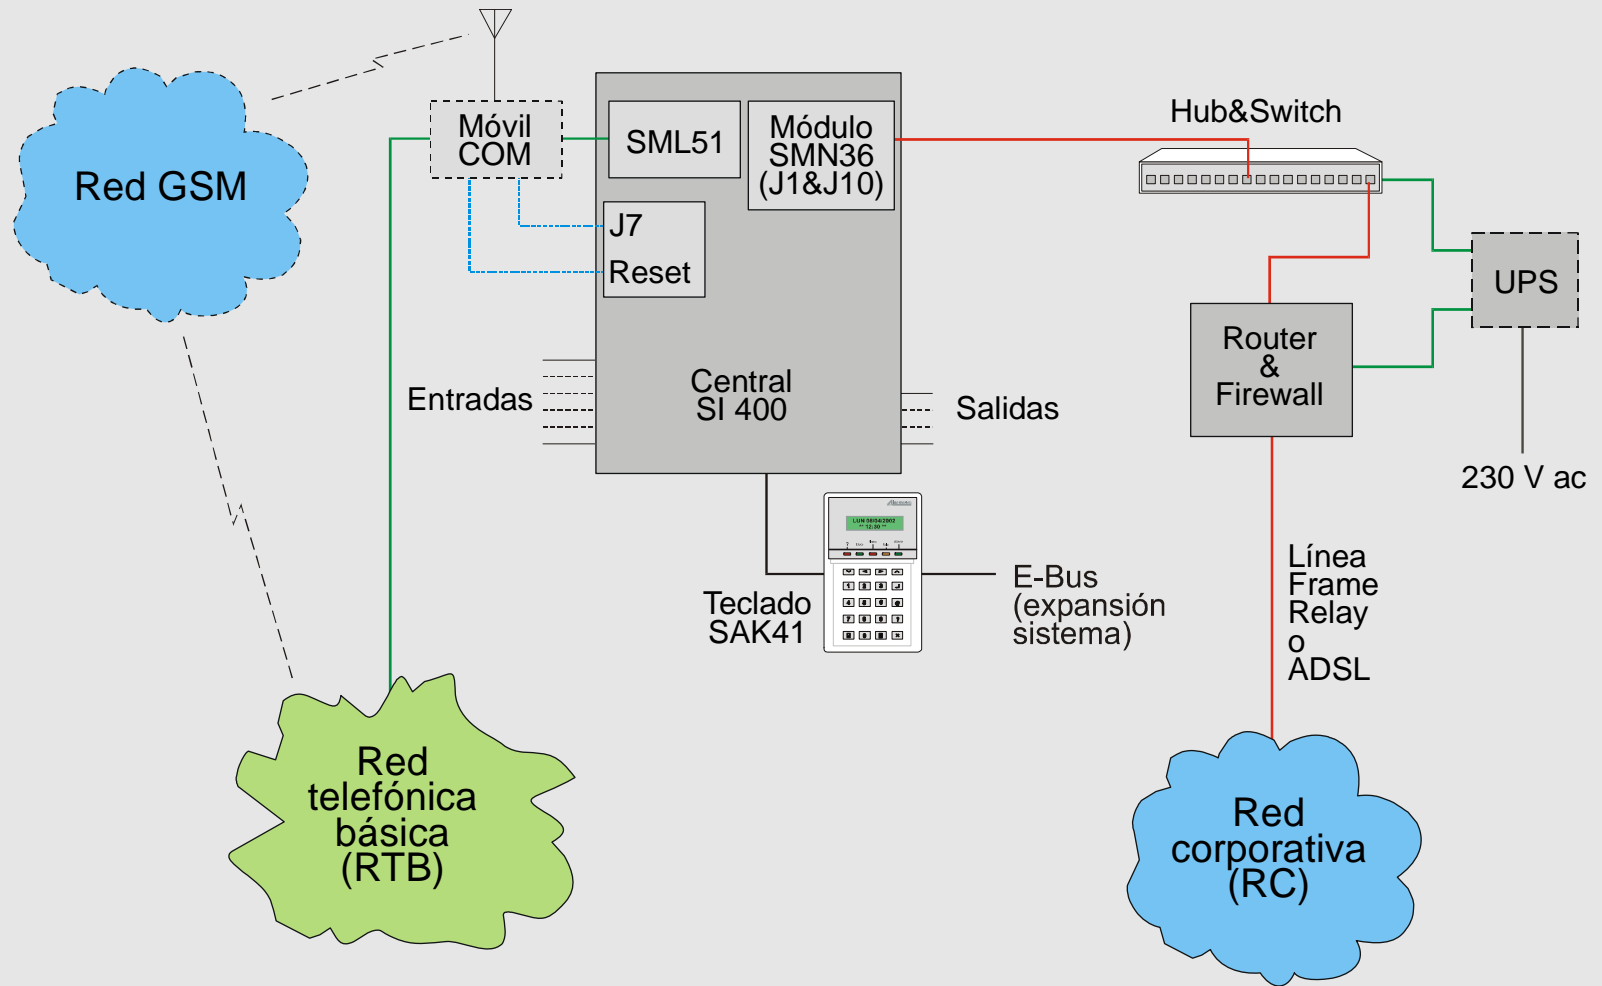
Red GSM

Móvil COM

SML51

Módulo SMN36 (J1&J10)

J7

Reset

Hub&Switch

UPS

Router & Firewall

Entradas

Central SI 400

Salidas

230 V ac

Teclado SAK41

E-Bus (expansión sistema)

Línea Frame Relay o ADSL

Red telefónica básica (RTB)

Red corporativa (RC)